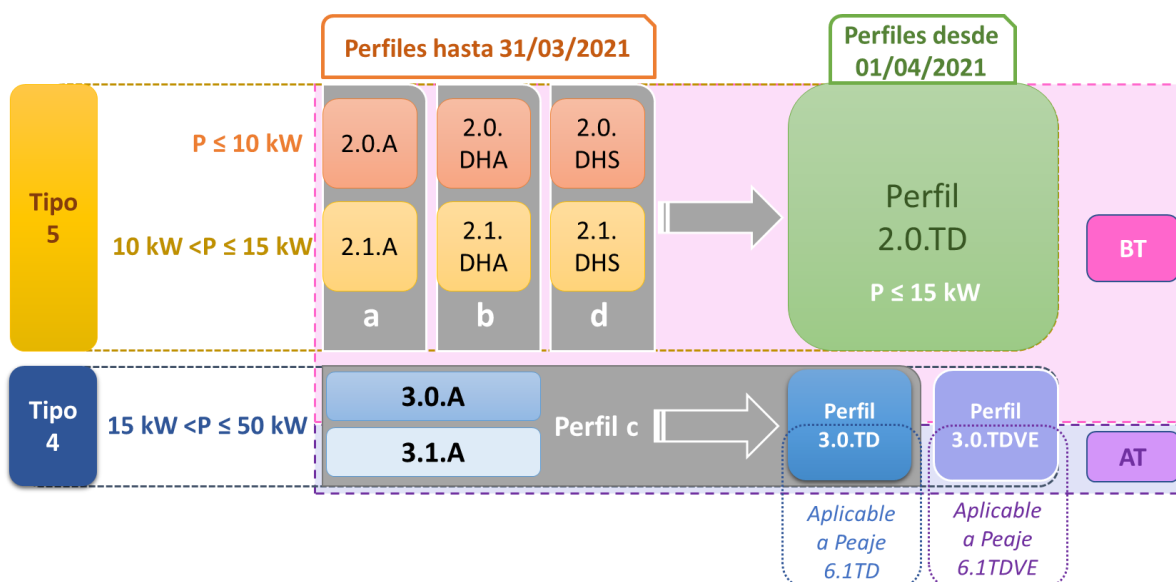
Perfiles hasta 31/03/2021

Perfiles desde 01/04/2021

Tipo 5

P ≤ 10 kW

10 kW <P ≤ 15 kW

2.0.A

2.0. DHA

2.0. DHS

2.1.A

2.1. DHA

2.1. DHS

a

b

d

Perfil 2.0.TD

P ≤ 15 kW

BT

Tipo 4

15 kW <P ≤ 50 kW

3.0.A

3.1.A

Perfil c

Perfil 3.0.TD

Perfil 3.0.TDVE

AT

Aplicable a Peaje 6.1TD

Aplicable a Peaje 6.1TDVE